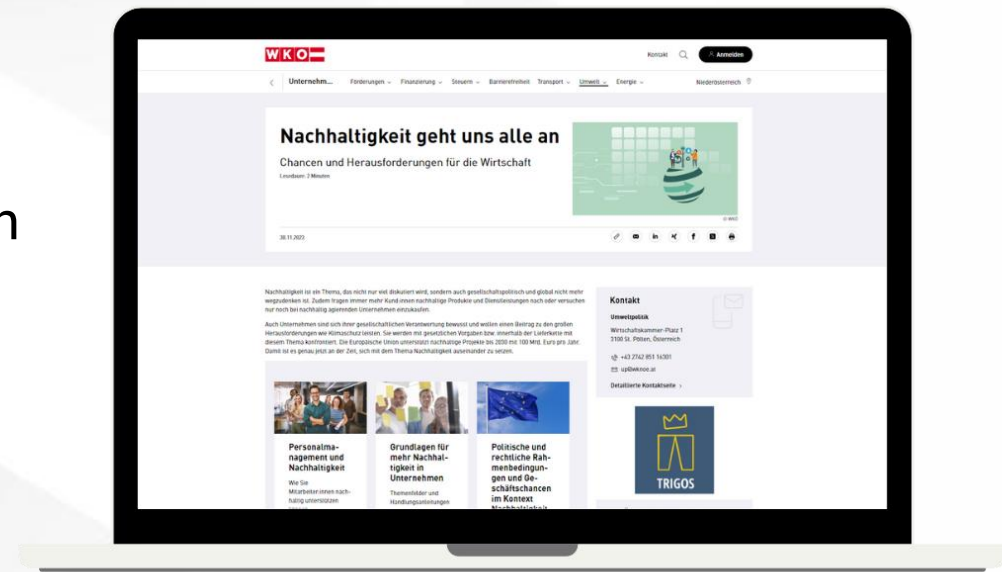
n

WKO

Kontakt Anmelden

Unternehm... Förderungen Finanzierung Steuern Barrierefreiheit Transport Umwelt Energie Niederösterreich

Nachhaltigkeit geht uns alle an

Chancen und Herausforderungen für die Wirtschaft

Lesedauer: 2 Minuten

© WKO

30.11.2023

Nachhaltigkeit ist ein Thema, das nicht nur viel diskutiert wird, sondern auch gesellschaftspolitisch und global nicht mehr wegzudenken ist. Zudem fragen immer mehr Kund:innen nachhaltige Produkte und Dienstleistungen nach oder versuchen nur noch bei nachhaltig agierenden Unternehmen einzukaufen.

Auch Unternehmen sind sich ihrer gesellschaftlichen Verantwortung bewusst und wollen einen Beitrag zu den großen Herausforderungen wie Klimaschutz leisten. Sie werden mit gesetzlichen Vorgaben bzw. innerhalb der Lieferkette mit diesem Thema konfrontiert. Die Europäische Union unterstützt nachhaltige Projekte bis 2030 mit 100 Mrd. Euro pro Jahr. Damit ist es genau jetzt an der Zeit, sich mit dem Thema Nachhaltigkeit auseinander zu setzen.

Kontakt

Umweltpolitik

Wirtschaftskammer-Platz 1
3100 St. Pölten, Österreich

+43 2742 851 16301

up@wknoe.at

Detaillierte Kontaktseite

TRIGOS

Personalmanagement und Nachhaltigkeit

Wie Sie Mitarbeiter:innen nachhaltig unterstützen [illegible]

Grundlagen für mehr Nachhaltigkeit in Unternehmen

Themenfelder und Handlungsanleitungen

Politische und rechtliche Rahmenbedingungen und Geschäftschancen im Kontext Nachhaltigkeit